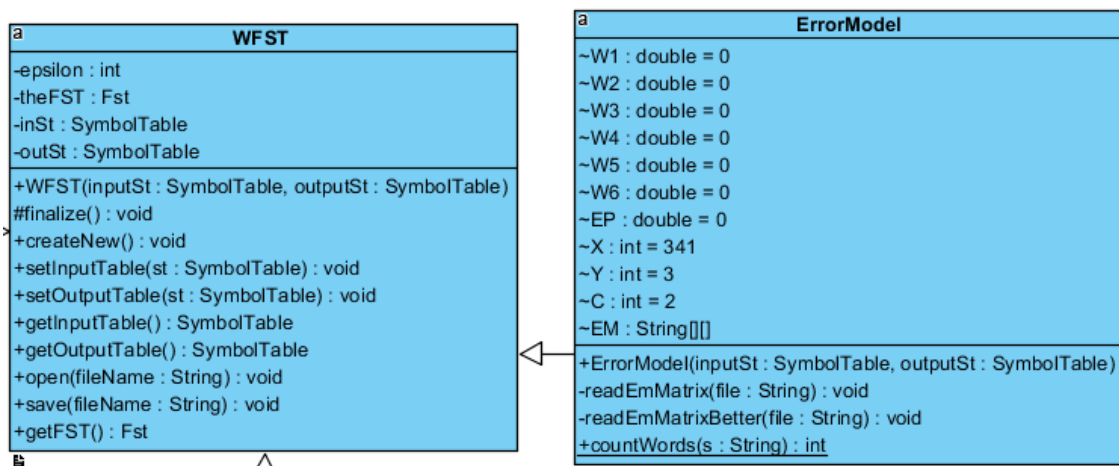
a
WFST

-epsilon : int
-theFST : Fst
-inSt : SymbolTable
-outSt : SymbolTable

+WFST(inputSt : SymbolTable, outputSt : SymbolTable)
#finalize() : void
+createNew() : void
+setInputTable(st : SymbolTable) : void
+setOutputTable(st : SymbolTable) : void
+getInputTable() : SymbolTable
+getOutputTable() : SymbolTable
+open(fileName : String) : void
+save(fileName : String) : void
+getFST() : Fst

a
ErrorModel

~W1 : double = 0
~W2 : double = 0
~W3 : double = 0
~W4 : double = 0
~W5 : double = 0
~W6 : double = 0
~EP : double = 0
~X : int = 341
~Y : int = 3
~C : int = 2
~EM : String[][]

+ErrorModel(inputSt : SymbolTable, outputSt : SymbolTable)
-readEmMatrix(file : String) : void
-readEmMatrixBetter(file : String) : void
+countWords(s : String) : int